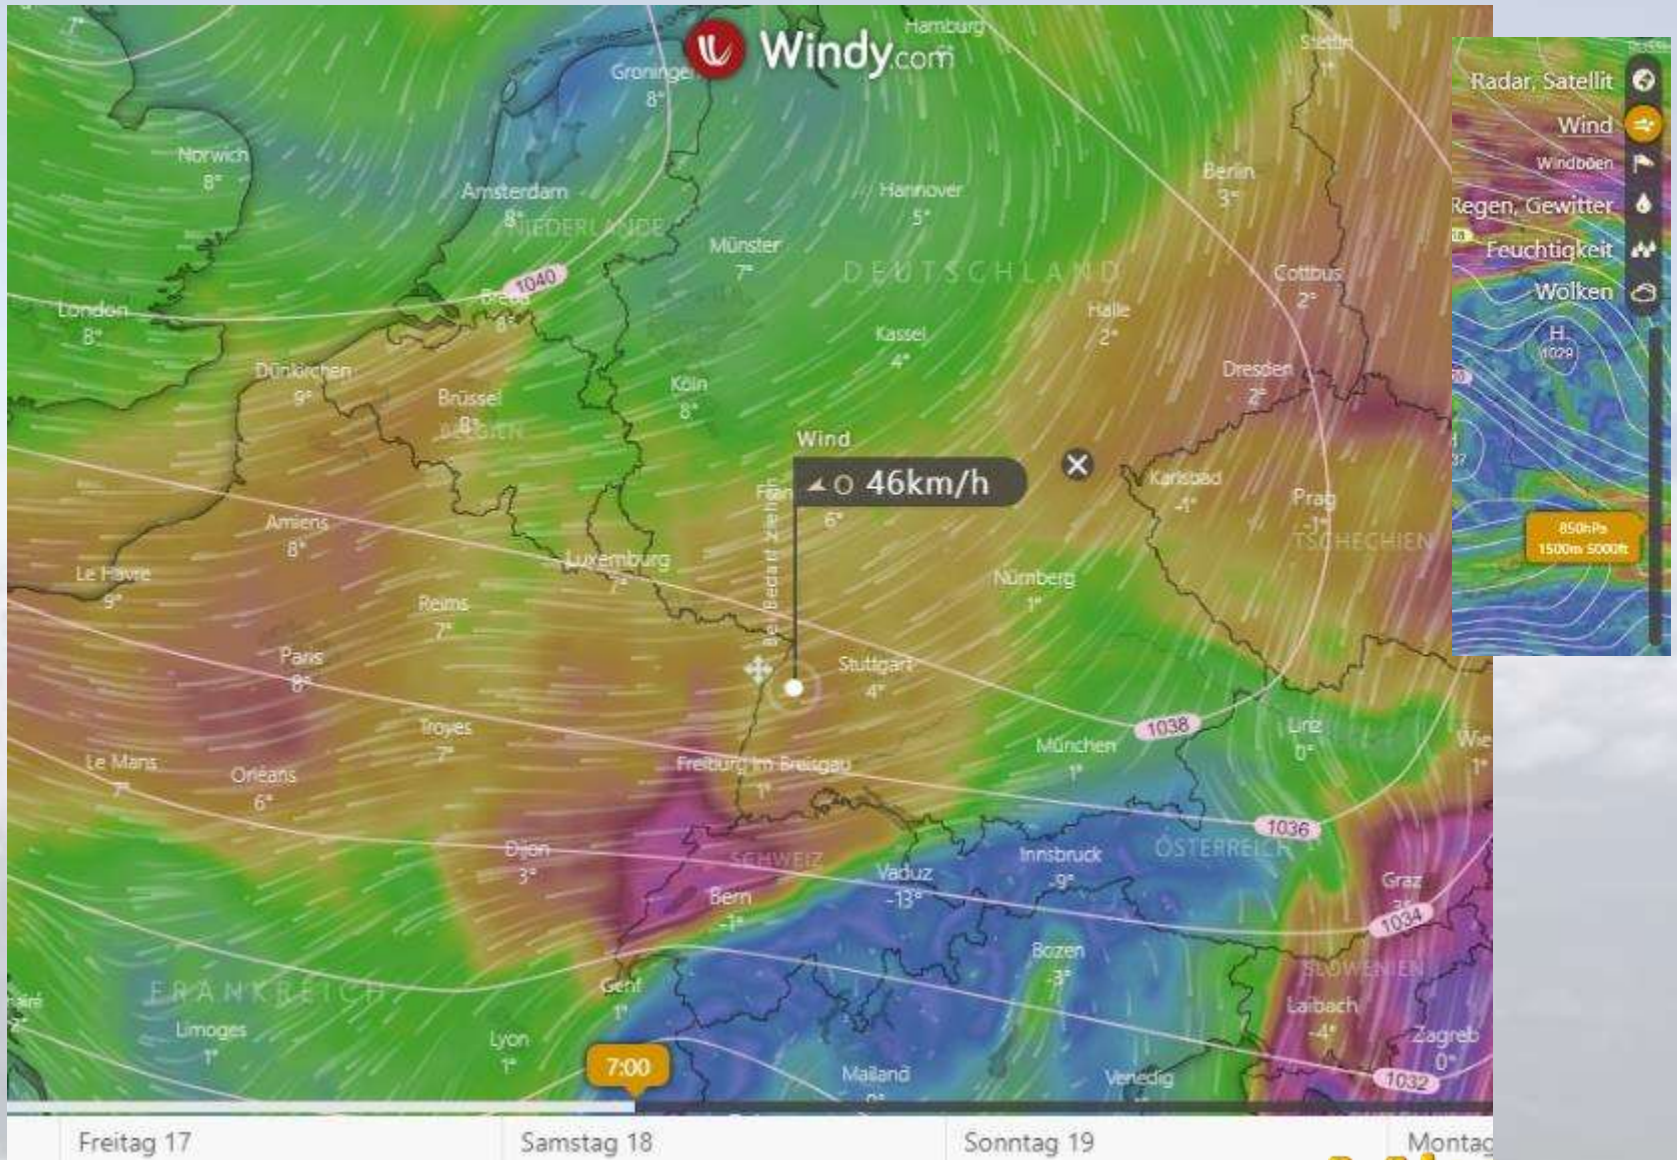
Windy.com

Hamburg
Groningen
8°
Stettin
1°
Norwich
8°
Amsterdam
8°
NIEDERLANDE
Hannover
5°
Berlin
3°
Münster
7°
DEUTSCHLAND
Cottbus
2°
London
8°
1040
Breda
8°
Halle
2°
Kassel
4°
Dresden
2°
Dünkirchen
9°
Brüssel
8°
BELGIEN
Köln
8°
Wind
46km/h
Karlsbad
-1°
Prag
-1°
TSCHECHIEN
Amiens
8°
6°
Luxemburg
7°
Le Havre
9°
Reims
7°
Nürnberg
1°
Paris
8°
Stuttgart
4°
Troyes
7°
1038
München
1°
Linz
0°
Le Mans
7°
Orléans
6°
Freiburg im Breisgau
1°
Wien
1°
1036
Dijon
3°
SCHWEIZ
Vaduz
-13°
Innsbruck
-9°
ÖSTERREICH
Graz
Bern
-1°
1034
Bozen
-3°
SLOWENIEN
FRANKREICH
Genf
1°
Laibach
-4°
Limoges
1°
Lyon
1°
Zagreb
0°
7:00
Mailand
Venedig
1032

Freitag 17
Samstag 18
Sonntag 19
Montag

Radar, Satellit
Wind
Windböen
Regen, Gewitter
Feuchtigkeit
Wolken
H
1029
850hPa
1500m 5000ft